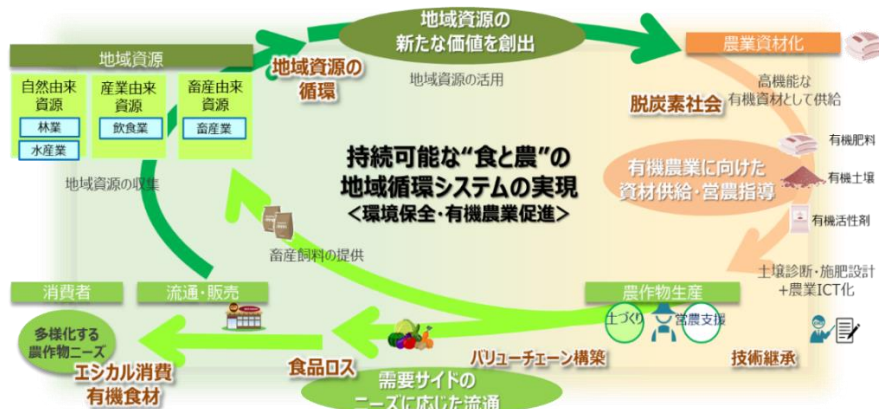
地域資源の
新たな価値を創出

地域資源

自然由来
資源

林業

水産業

産業由来
資源

飲食業

畜産由来
資源

畜産業

地域資源の
循環

地域資源の活用

農業資材化

高機能な
有機資材として供給

脱炭素社会

持続可能な"食と農"の
地域循環システムの実現
＜環境保全・有機農業促進＞

有機肥料

有機農業に向けた
資材供給・営農指導

有機土壌

有機活性剤

地域資源の収集

畜産飼料の提供

土壌診断・施肥設計
+農業ICT化

消費者

流通・販売

農作物生産

土づくり

営農支援

多様化する
農作物ニーズ

エシカル消費
有機食材

食品ロス

バリューチェーン構築

技術継承

需要サイドの
ニーズに応じた流通